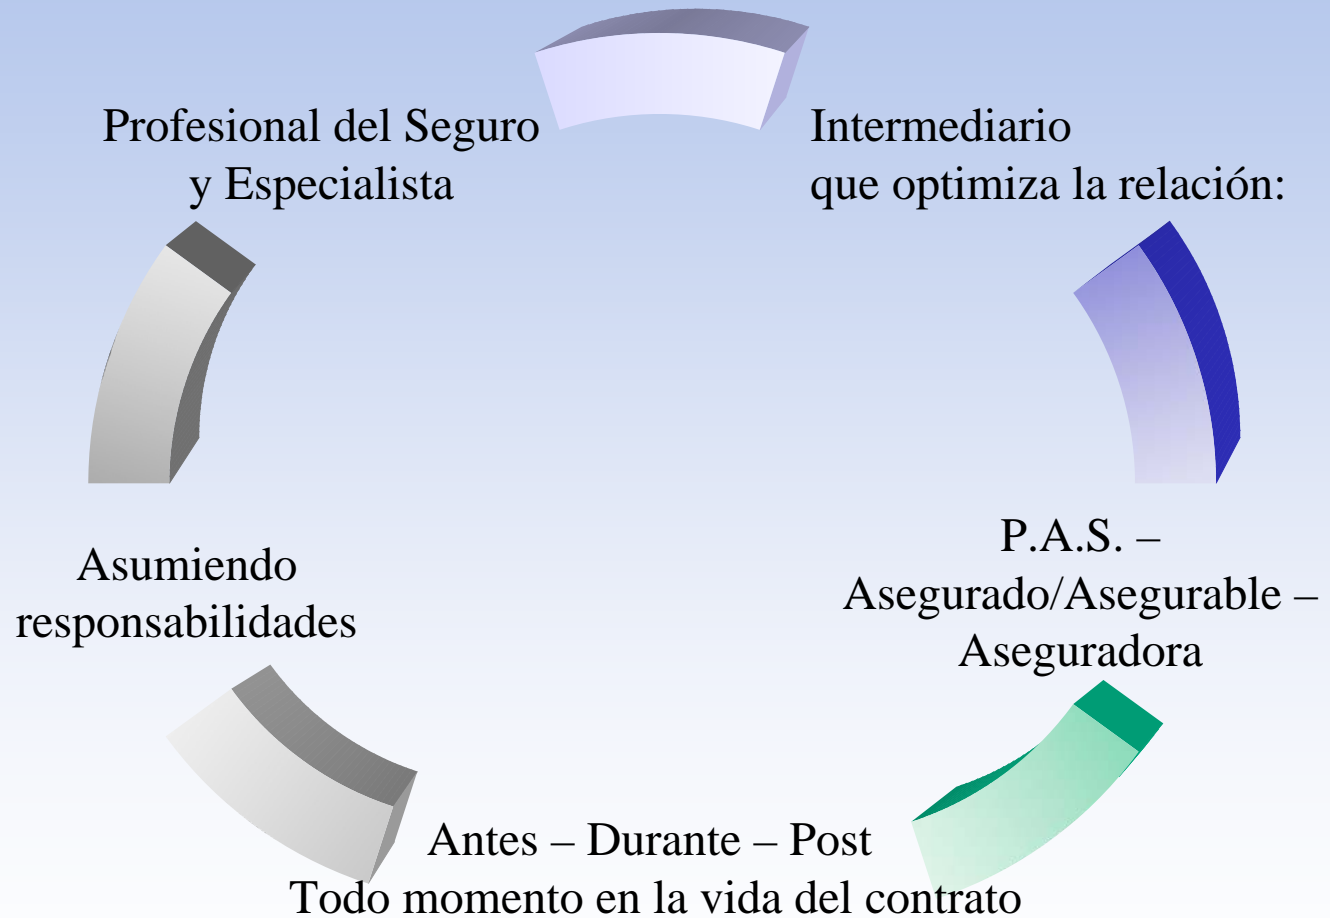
Profesional del Seguro
y Especialista

Intermediario
que optimiza la relación:

P.A.S. –
Asegurado/Asegurable –
Aseguradora

Antes – Durante – Post
Todo momento en la vida del contrato

Asumiendo
responsabilidades